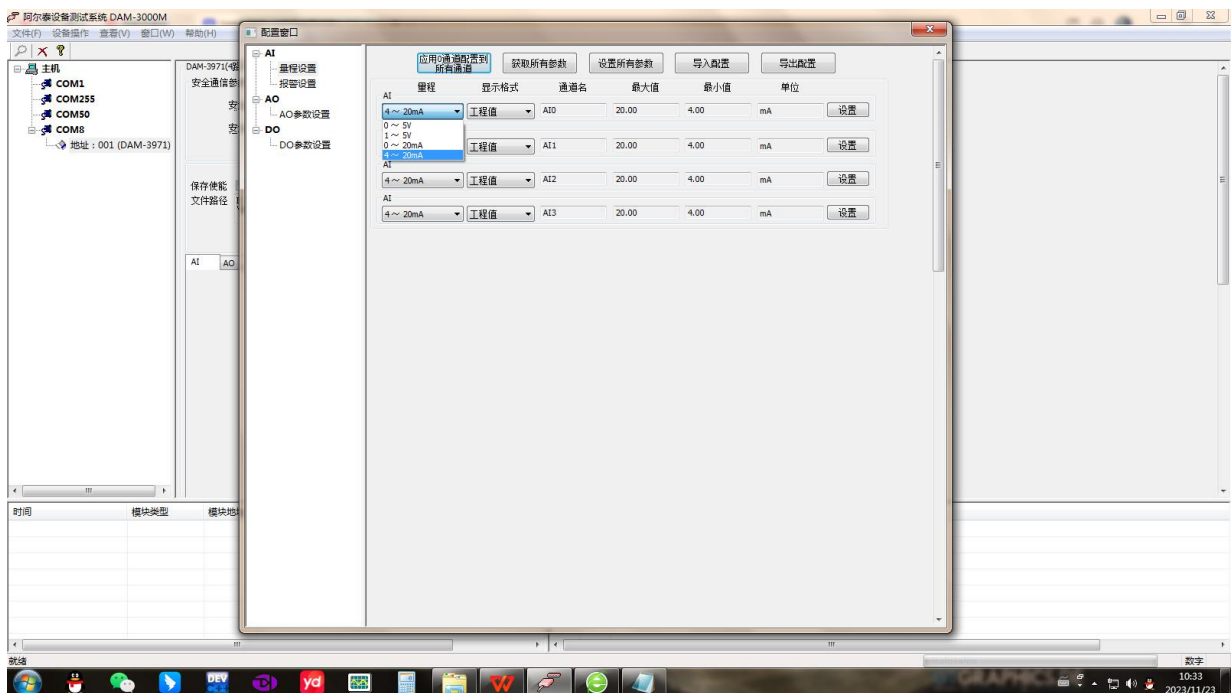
阿尔泰设备测试系统 DAM-3000M
文件(F) 设备操作 查看(V) 窗口(W) 帮助(H)

主机
COM1
COM255
COM50
COM8
地址：001 (DAM-3971)

DAM-3971(
安全通信参
安
宽
保存使能
文件路径
AI AO

配置窗口
AI
量程设置
报警设置
AO
AO参数设置
DO
DO参数设置

应用0通道配置到所有通道 获取所有参数 设置所有参数 导入配置 导出配置

| | 量程 | 显示格式 | 通道名 | 最大值 | 最小值 | 单位 | |
|---|---|---|---|---|---|---|---|
| AI | 4～20mA | 工程值 | AI0 | 20.00 | 4.00 | mA | 设置 |
| | | 工程值 | AI1 | 20.00 | 4.00 | mA | 设置 |
| AI | 4～20mA | 工程值 | AI2 | 20.00 | 4.00 | mA | 设置 |
| AI | 4～20mA | 工程值 | AI3 | 20.00 | 4.00 | mA | 设置 |

0～5V
1～5V
0～20mA
4～20mA

时间 模块类型 模块地

就绪
数字
10:33
2023/11/23